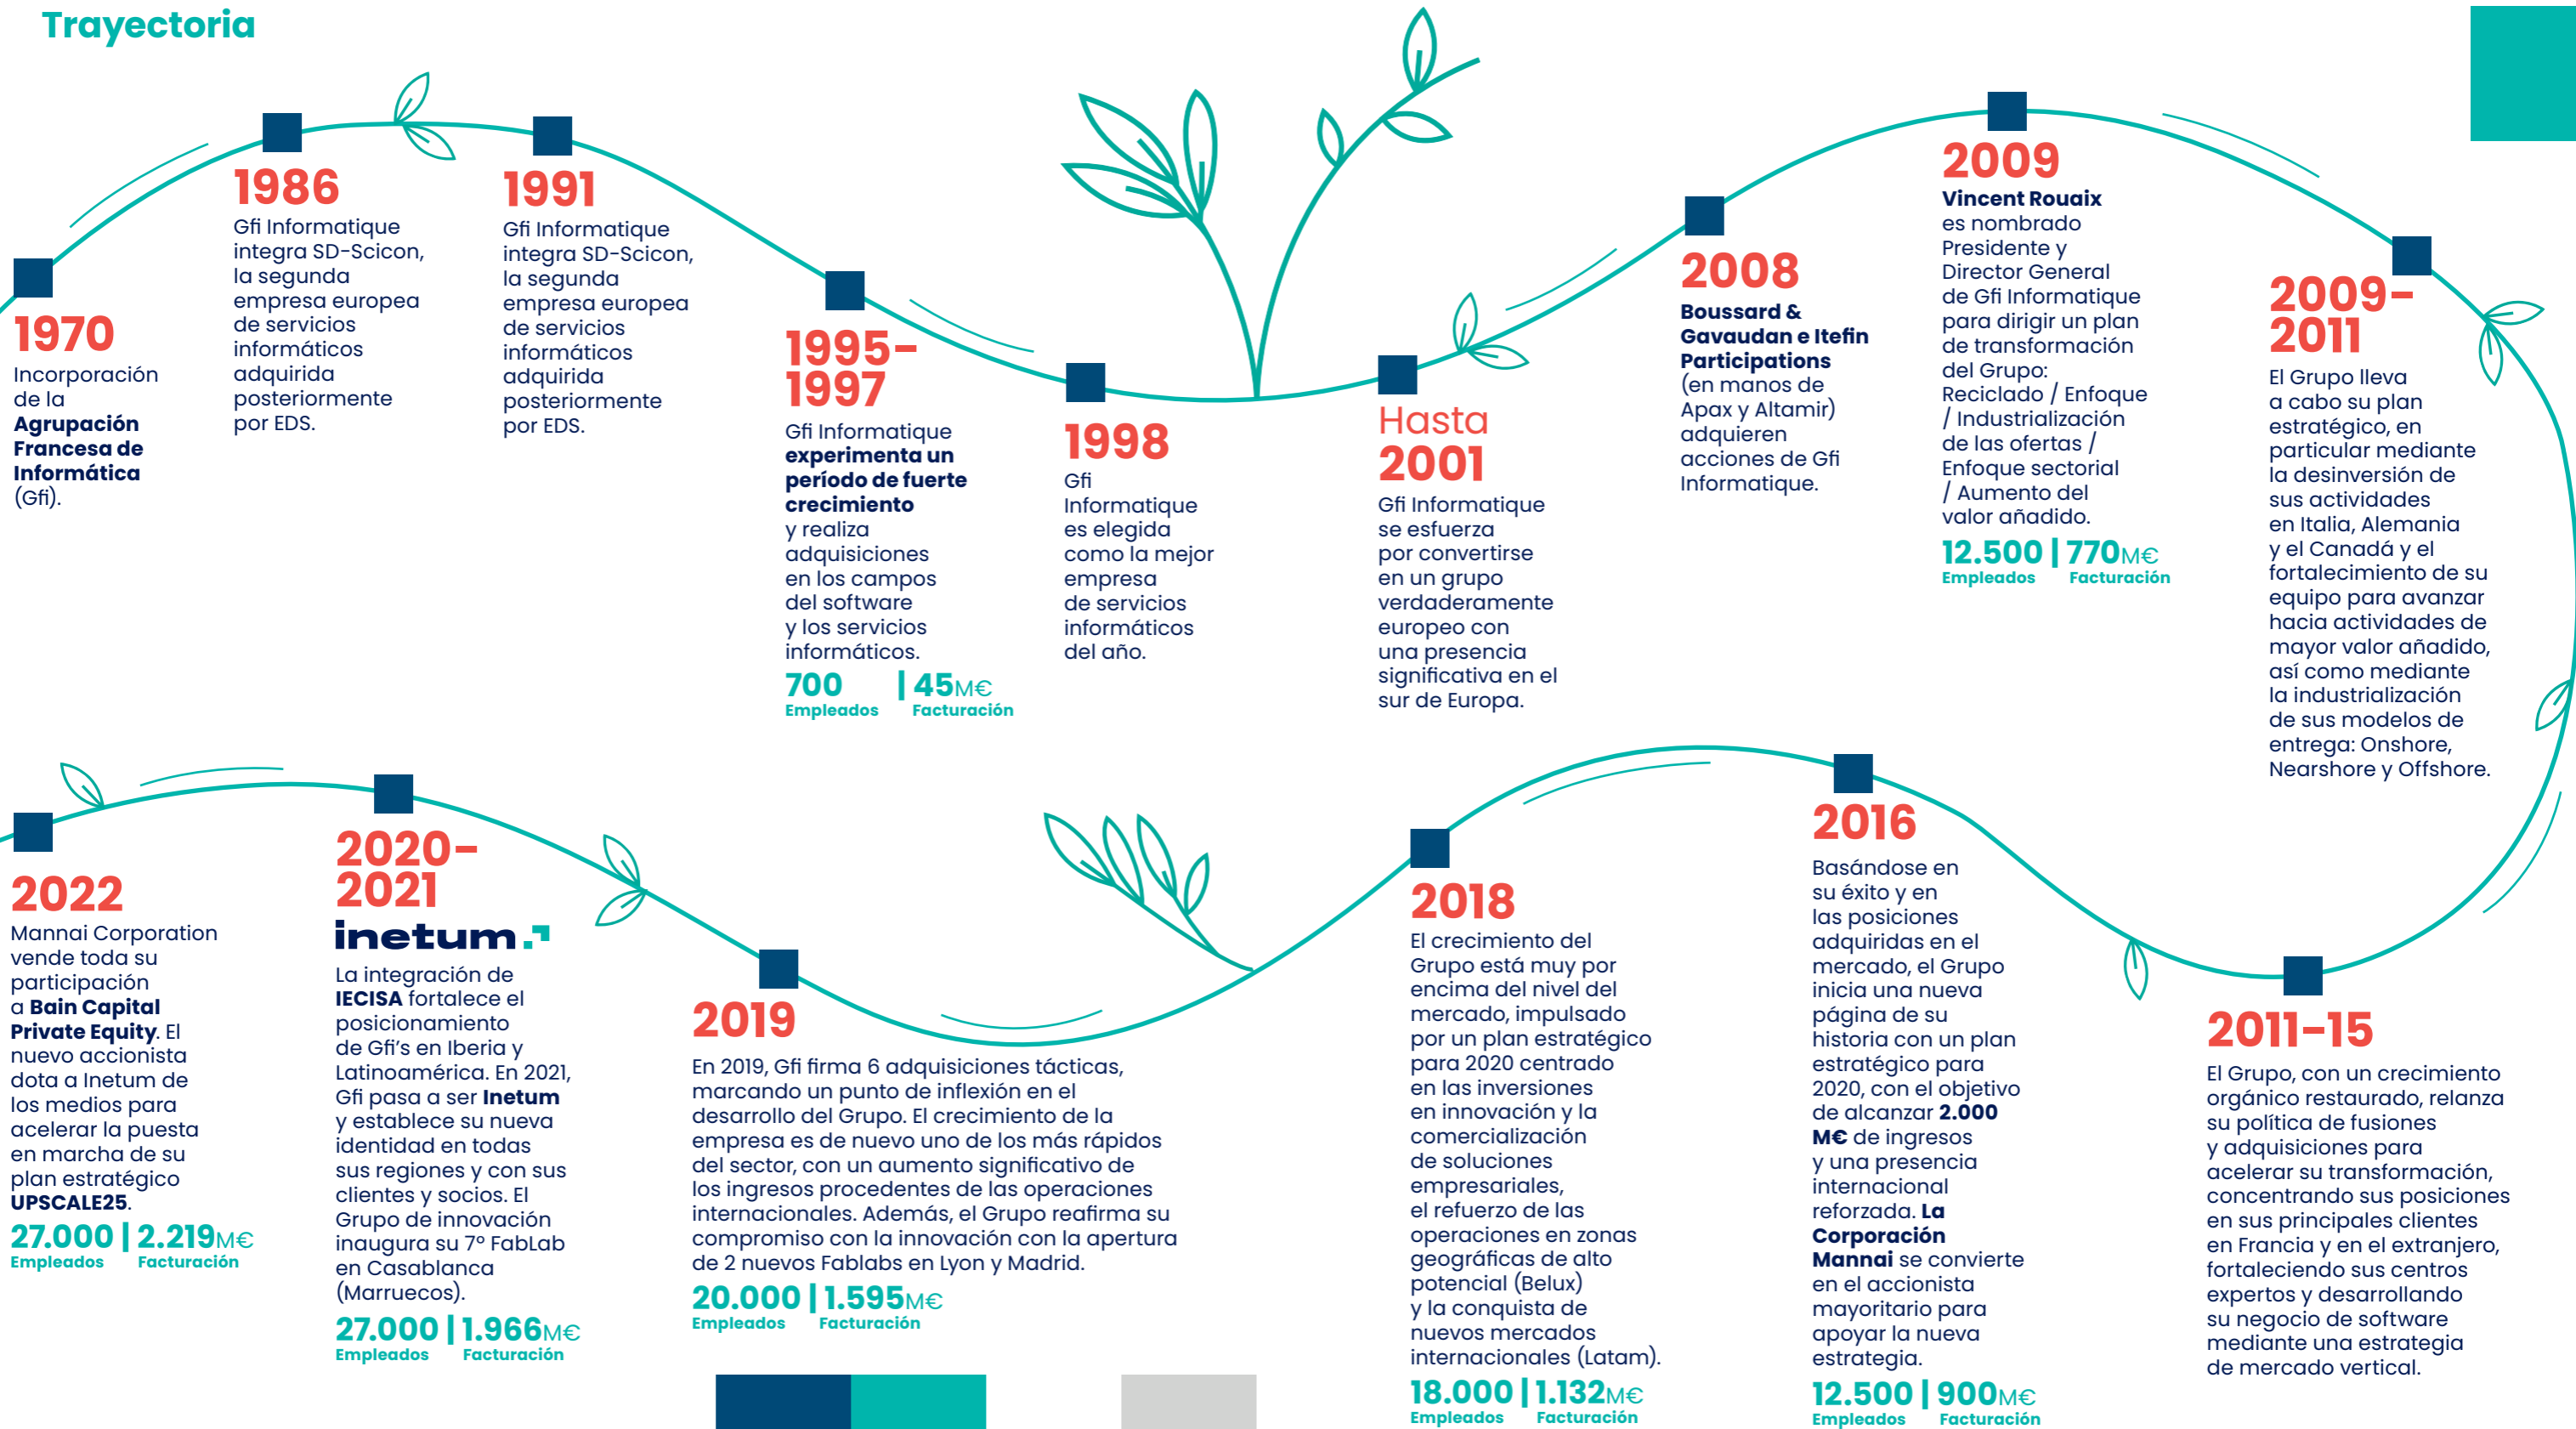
Trayectoria

1970
Incorporación de la **Agrupación Francesa de Informática** (Gfi).

1986
Gfi Informatique integra SD-Scicon, la segunda empresa europea de servicios informáticos adquirida posteriormente por EDS.

1991
Gfi Informatique integra SD-Scicon, la segunda empresa europea de servicios informáticos adquirida posteriormente por EDS.

1995-1997
Gfi Informatique **experimenta un período de fuerte crecimiento** y realiza adquisiciones en los campos del software y los servicios informáticos.
700 Empleados | 45M€ Facturación

1998
Gfi Informatique es elegida como la mejor empresa de servicios informáticos del año.

Hasta 2001
Gfi Informatique se esfuerza por convertirse en un grupo verdaderamente europeo con una presencia significativa en el sur de Europa.

2008
**Boussard & Gavaudan e Itefin Participations** (en manos de Apax y Altamir) adquieren acciones de Gfi Informatique.

2009
**Vincent Rouaix** es nombrado Presidente y Director General de Gfi Informatique para dirigir un plan de transformación del Grupo: Reciclado / Enfoque / Industrialización de las ofertas / Enfoque sectorial / Aumento del valor añadido.
12.500 Empleados | 770M€ Facturación

2009-2011
El Grupo lleva a cabo su plan estratégico, en particular mediante la desinversión de sus actividades en Italia, Alemania y el Canadá y el fortalecimiento de su equipo para avanzar hacia actividades de mayor valor añadido, así como mediante la industrialización de sus modelos de entrega: Onshore, Nearshore y Offshore.

2022
Mannai Corporation vende toda su participación a **Bain Capital Private Equity**. El nuevo accionista dota a Inetum de los medios para acelerar la puesta en marcha de su plan estratégico **UPSCALE25**.
27.000 Empleados | 2.219M€ Facturación

2020-2021
inetum.
La integración de **IECISA** fortalece el posicionamiento de Gfi's en Iberia y Latinoamérica. En 2021, Gfi pasa a ser **Inetum** y establece su nueva identidad en todas sus regiones y con sus clientes y socios. El Grupo de innovación inaugura su 7º FabLab en Casablanca (Marruecos).
27.000 Empleados | 1.966M€ Facturación

2019
En 2019, Gfi firma 6 adquisiciones tácticas, marcando un punto de inflexión en el desarrollo del Grupo. El crecimiento de la empresa es de nuevo uno de los más rápidos del sector, con un aumento significativo de los ingresos procedentes de las operaciones internacionales. Además, el Grupo reafirma su compromiso con la innovación con la apertura de 2 nuevos Fablabs en Lyon y Madrid.
20.000 Empleados | 1.595M€ Facturación

2018
El crecimiento del Grupo está muy por encima del nivel del mercado, impulsado por un plan estratégico para 2020 centrado en las inversiones en innovación y la comercialización de soluciones empresariales, el refuerzo de las operaciones en zonas geográficas de alto potencial (Belux) y la conquista de nuevos mercados internacionales (Latam).
18.000 Empleados | 1.132M€ Facturación

2016
Basándose en su éxito y en las posiciones adquiridas en el mercado, el Grupo inicia una nueva página de su historia con un plan estratégico para 2020, con el objetivo de alcanzar **2.000 M€** de ingresos y una presencia internacional reforzada. **La Corporación Mannai** se convierte en el accionista mayoritario para apoyar la nueva estrategia.
12.500 Empleados | 900M€ Facturación

2011-15
El Grupo, con un crecimiento orgánico restaurado, relanza su política de fusiones y adquisiciones para acelerar su transformación, concentrando sus posiciones en sus principales clientes en Francia y en el extranjero, fortaleciendo sus centros expertos y desarrollando su negocio de software mediante una estrategia de mercado vertical.